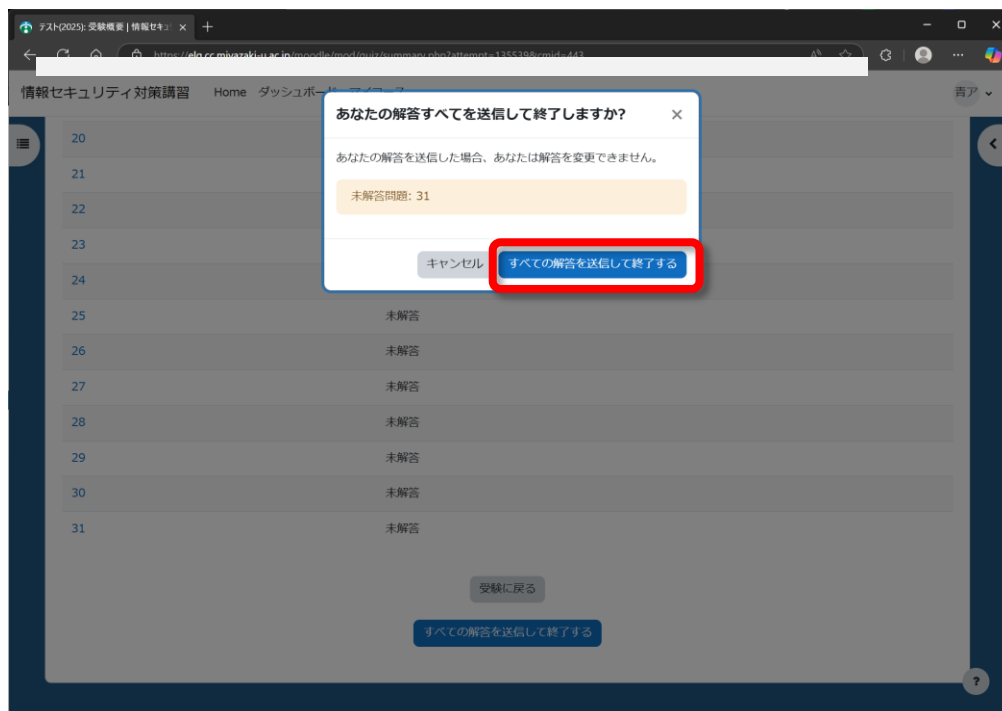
テスト(2025): 受験概要 | 情報セキュ ×

https://elg.cc.miyazaki-u.ac.jp/moodle/mod/quiz/summary.php?attempt=135539&cmid=443

情報セキュリティ対策講習 Home ダッシュボード マイコース

青ア

あなたの解答すべてを送信して終了しますか?

あなたの解答を送信した場合、あなたは解答を変更できません。

未解答問題: 31

キャンセル すべての解答を送信して終了する

20
21
22
23
24
25 未解答
26 未解答
27 未解答
28 未解答
29 未解答
30 未解答
31 未解答

受験に戻る

すべての解答を送信して終了する

?